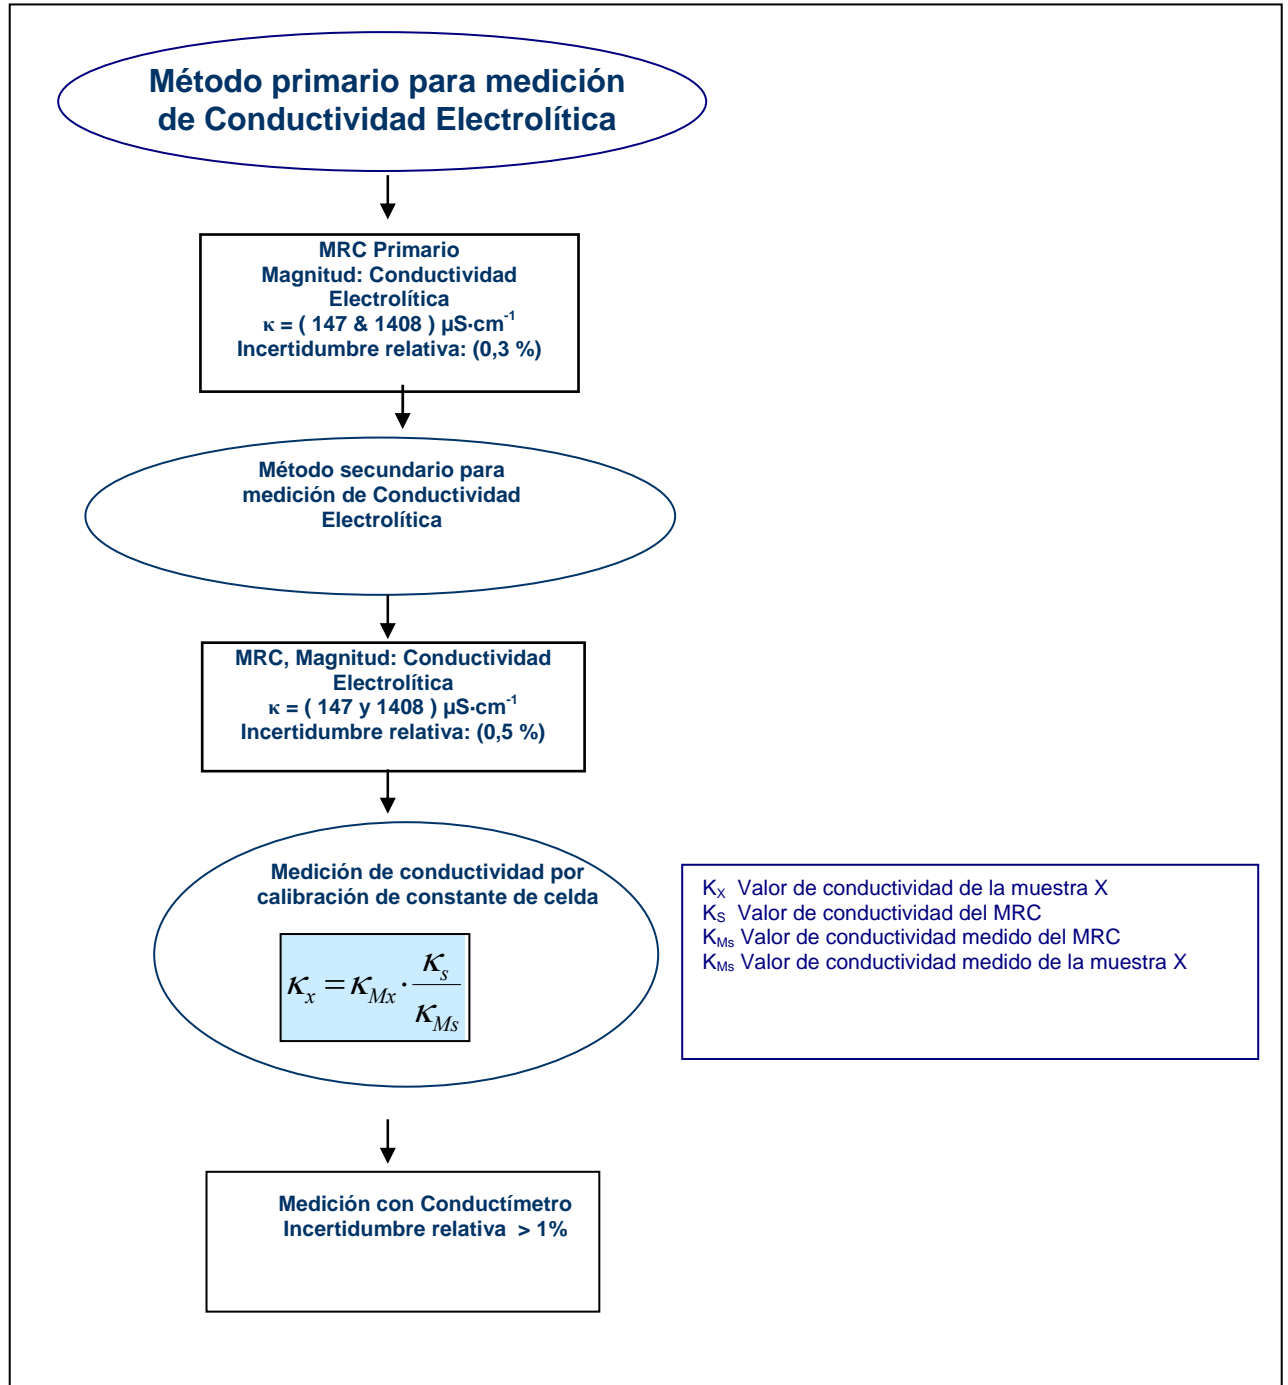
Método primario para medición de Conductividad Electrolítica

MRC Primario
Magnitud: Conductividad Electrolítica
κ = ( 147 & 1408 ) μS·cm$^{-1}$
Incertidumbre relativa: (0,3 %)

Método secundario para medición de Conductividad Electrolítica

MRC, Magnitud: Conductividad Electrolítica
κ = ( 147 y 1408 ) μS·cm$^{-1}$
Incertidumbre relativa: (0,5 %)

Medición de conductividad por calibración de constante de celda

$\kappa_x = \kappa_{Mx} \cdot \frac{\kappa_s}{\kappa_{Ms}}$

$K_X$ Valor de conductividad de la muestra X
$K_S$ Valor de conductividad del MRC
$K_{Ms}$ Valor de conductividad medido del MRC
$K_{Ms}$ Valor de conductividad medido de la muestra X

Medición con Conductímetro
Incertidumbre relativa > 1%